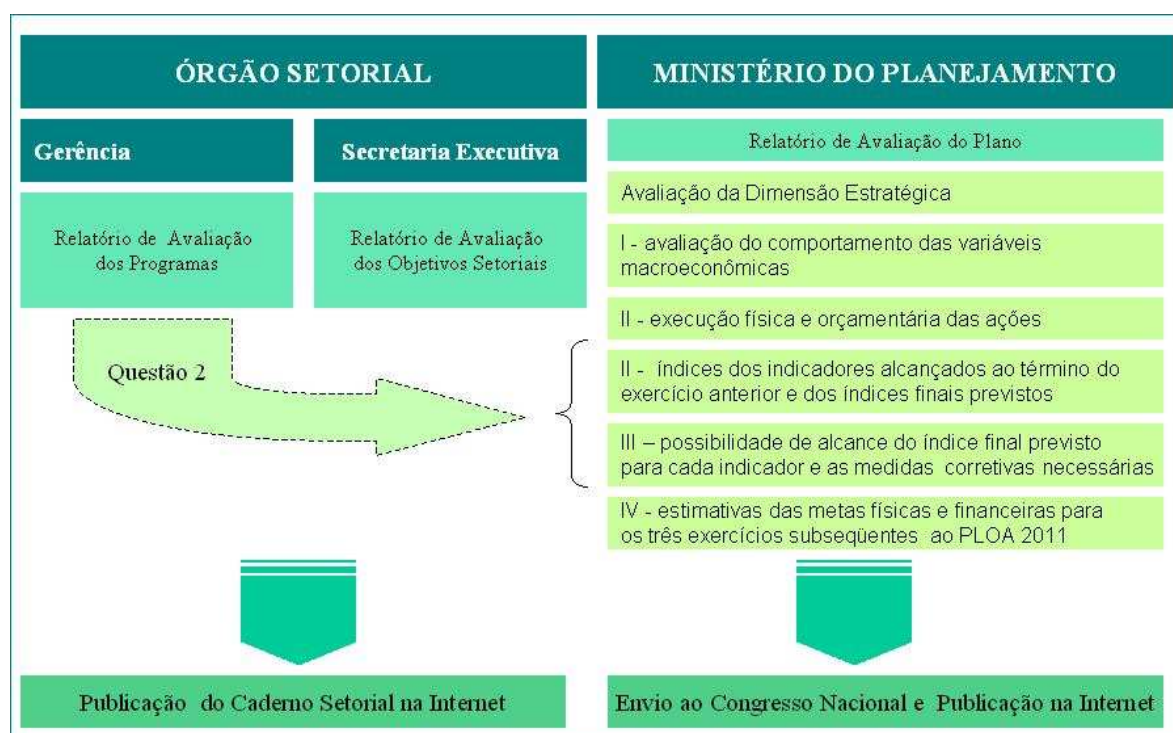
ÓRGÃO SETORIAL

Gerência

Relatório de Avaliação dos Programas

Secretaria Executiva

Relatório de Avaliação dos Objetivos Setoriais

Questão 2

MINISTÉRIO DO PLANEJAMENTO

Relatório de Avaliação do Plano

Avaliação da Dimensão Estratégica

I - avaliação do comportamento das variáveis macroeconômicas

II - execução física e orçamentária das ações

II - índices dos indicadores alcançados ao término do exercício anterior e dos índices finais previstos

III – possibilidade de alcance do índice final previsto para cada indicador e as medidas corretivas necessárias

IV - estimativas das metas físicas e financeiras para os três exercícios subseqüentes ao PLOA 2011

Publicação do Caderno Setorial na Internet

Envio ao Congresso Nacional e Publicação na Internet